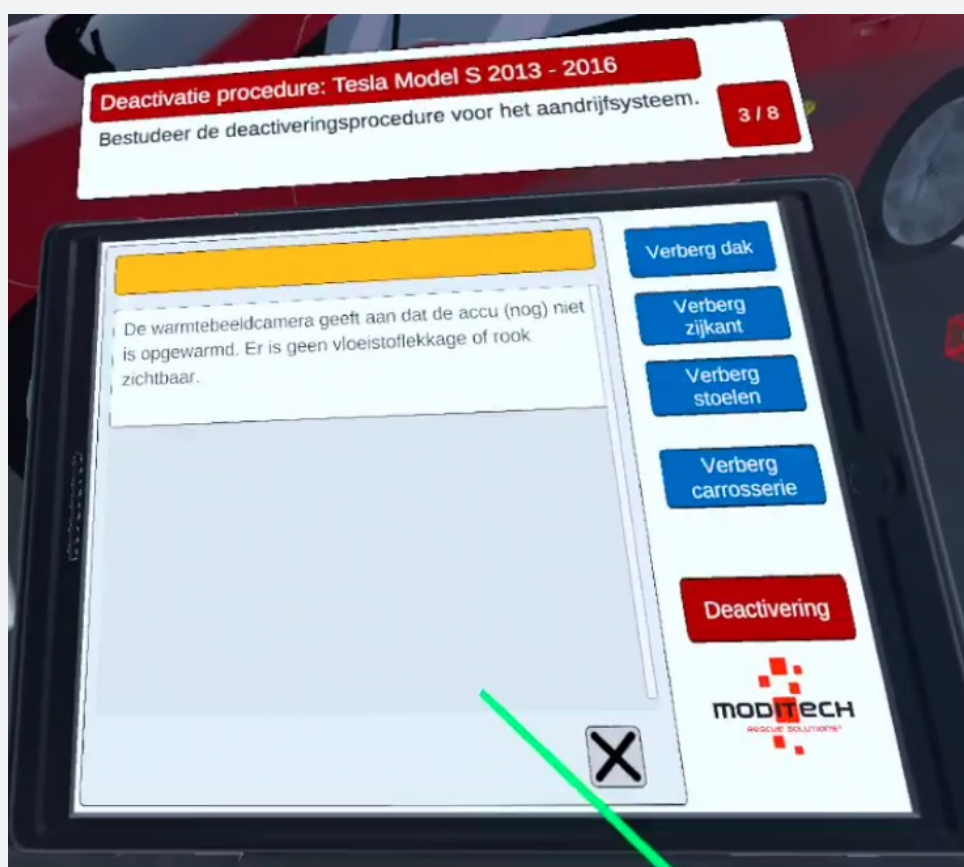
Deactivatie procedure: Tesla Model S 2013 - 2016

Bestudeer de deactiveringsprocedure voor het aandrijfsysteem.

3 / 8

De warmtebeeldcamera geeft aan dat de accu (nog) niet is opgewarmd. Er is geen vloeistoflekkage of rook zichtbaar.

Verberg dak

Verberg zijkant

Verberg stoelen

Verberg carrosserie

Deactivering

MODITECH
RESCUE SOLUTIONS